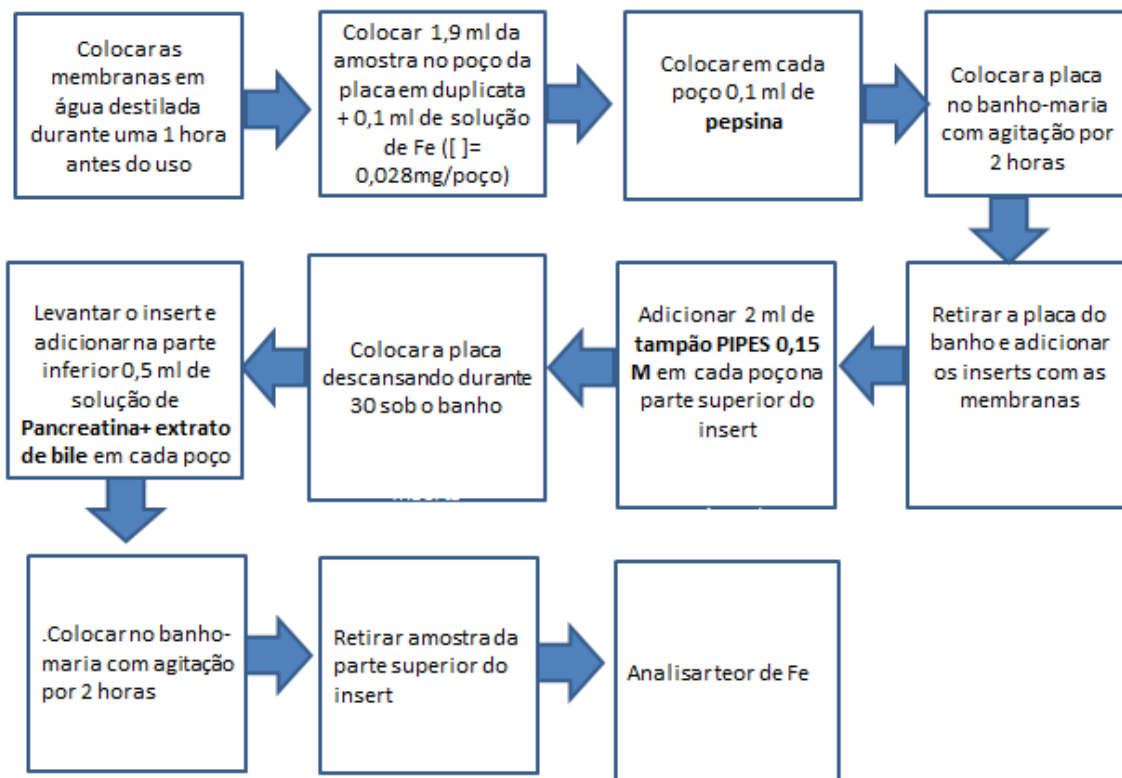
Colocar as membranas em água destilada durante uma 1 hora antes do uso

Colocar 1,9 ml da amostra no poço da placa em duplicata + 0,1 ml de solução de Fe ([ ]= 0,028mg/poço)

Colocar em cada poço 0,1 ml de **pepsina**

Colocar a placa no banho-maria com agitação por 2 horas

Retirar a placa do banho e adicionar os inserts com as membranas

Adicionar 2 ml de **tampão PIPES 0,15 M** em cada poço na parte superior do insert

Colocar a placa descansando durante 30 sob o banho

Levantar o insert e adicionar na parte inferior 0,5 ml de solução de **Pancreatina+ extrato de bile** em cada poço

.Colocar no banho-maria com agitação por 2 horas

Retirar amostra da parte superior do insert

Analisar teor de Fe